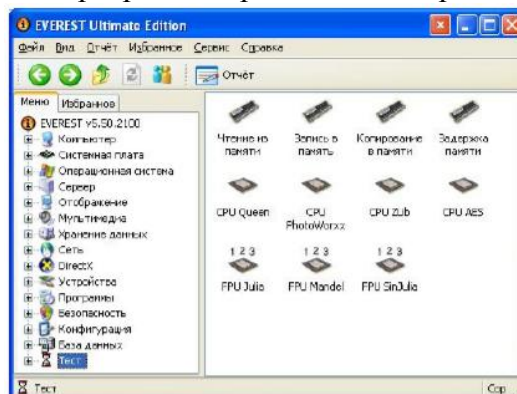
EVEREST Ultimate Edition

Файл Вид Отчёт Избранное Сервис Справка

Отчёт

Меню Избранное

EVEREST v5.50.2100
Компьютер
Системная плата
Операционная система
Сервер
Отображение
Мультимедиа
Хранение данных
Сеть
DirectX
Устройства
Программы
Безопасность
Конфигурация
База данных
Тест

Чтение из памяти
Запись в память
Копирование в памяти
Задержка памяти
CPU Queen
CPU PhotoWorxx
CPU ZLib
CPU AES
1 2 3
FPU Julia
1 2 3
FPU Mandel
1 2 3
FPU SinJulia

Тест
Cop